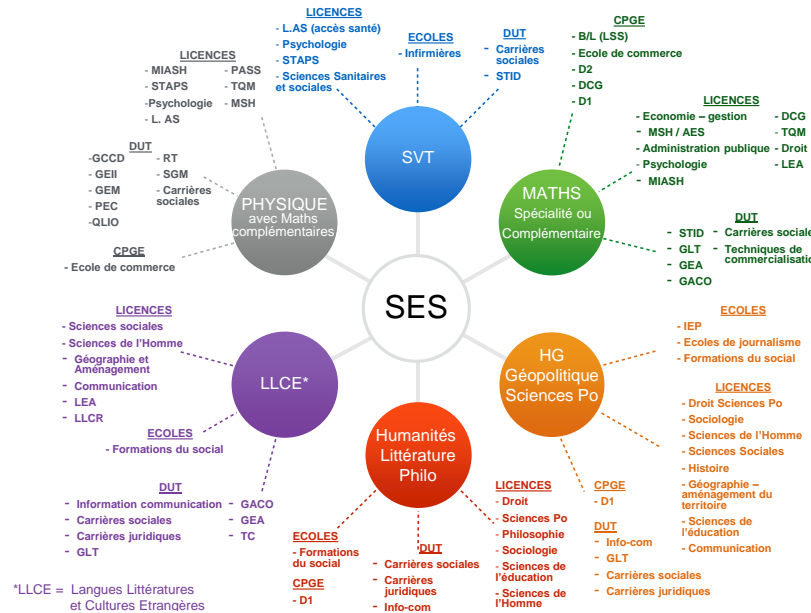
SES

SVT

LICENCES
- L.AS (accès santé)
- Psychologie
- STAPS
- Sciences Sanitaires et sociales

ECOLES
- Infirmières

DUT
- Carrières sociales
- STID

PHYSIQUE avec Maths complémentaires

LICENCES
- MIASH
- STAPS
-Psychologie
- L. AS
- PASS
- TQM
- MSH

DUT
-GCCD
- GEII
- GEM
- PEC
-QLIO
- RT
- SGM
- Carrières sociales

CPGE
- Ecole de commerce

MATHS Spécialité ou Complémentaire

CPGE
- B/L (LSS)
- Ecole de commerce
- D2
- DCG
- D1

LICENCES
- Economie – gestion
- MSH / AES
- Administration publique
- Psychologie
- MIASH
- DCG
- TQM
- Droit
- LEA

DUT
- STID
- GLT
- GEA
- GACO
- Carrières sociales
- Techniques de commercialisation

LLCE*

LICENCES
- Sciences sociales
- Sciences de l'Homme
- Géographie et Aménagement
- Communication
- LEA
- LLCR

ECOLES
- Formations du social

DUT
- Information communication
- Carrières sociales
- Carrières juridiques
- GLT
- GACO
- GEA
- TC

HG Géopolitique Sciences Po

ECOLES
- IEP
- Ecoles de journalisme
- Formations du social

LICENCES
- Droit Sciences Po
- Sociologie
- Sciences de l'Homme
- Sciences Sociales
- Histoire
- Géographie – aménagement du territoire
- Sciences de l'éducation
- Communication

CPGE
- D1

DUT
- Info-com
- GLT
- Carrières sociales
- Carrières juridiques

Humanités Littérature Philo

ECOLES
- Formations du social

CPGE
- D1

DUT
- Carrières sociales
- Carrières juridiques
- Info-com

LICENCES
- Droit
- Sciences Po
- Philosophie
- Sociologie
- Sciences de l'éducation
- Sciences de l'Homme

*LLCE = Langues Littératures et Cultures Etrangères